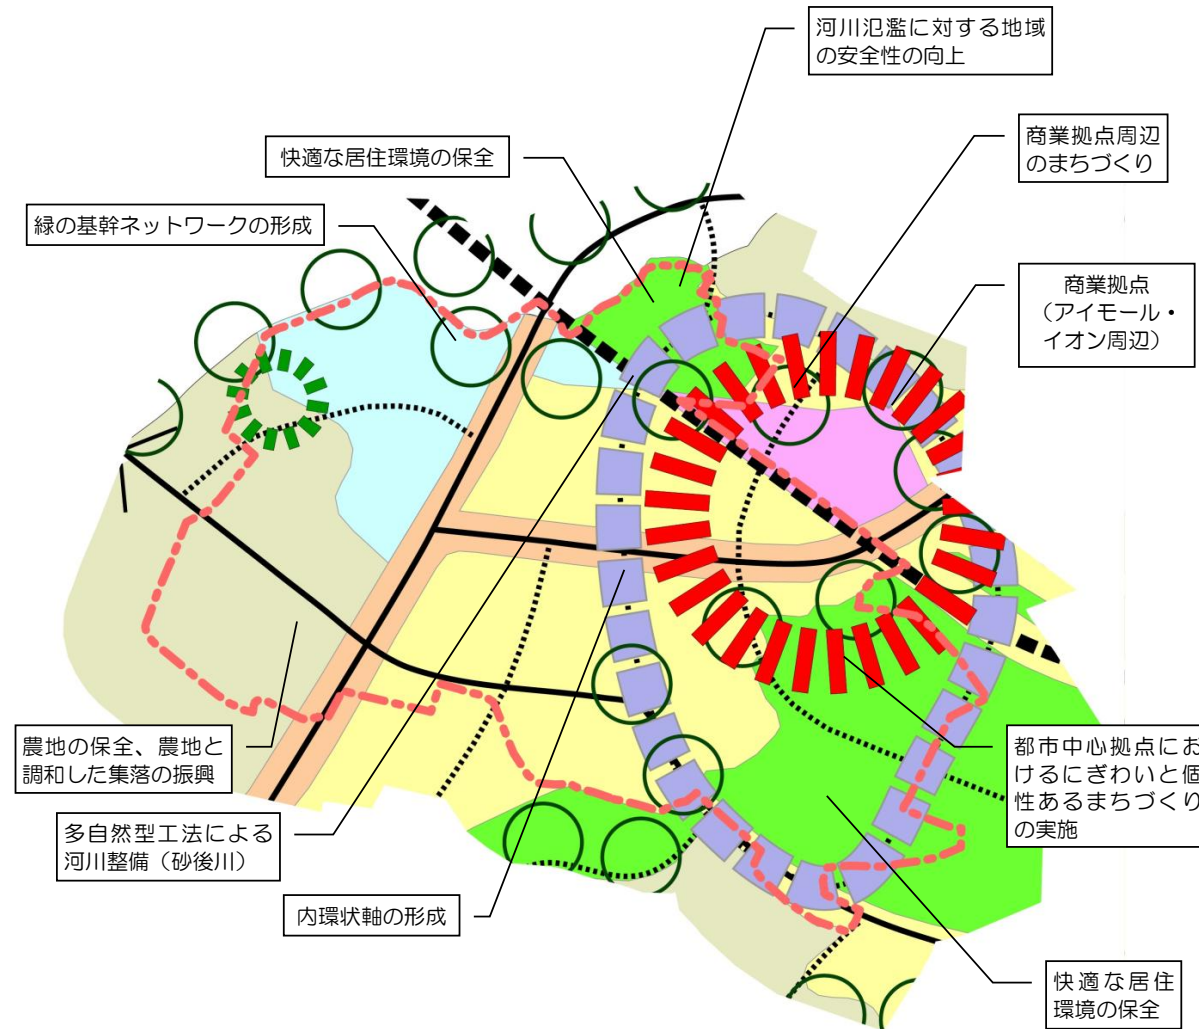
河川氾濫に対する地域の安全性の向上

快適な居住環境の保全

商業拠点周辺のまちづくり

緑の基幹ネットワークの形成

商業拠点（アイモール・イオン周辺）

農地の保全、農地と調和した集落の振興

都市中心拠点におけるにぎわいと個性あるまちづくりの実施

多自然型工法による河川整備（砂後川）

内環状軸の形成

快適な居住環境の保全